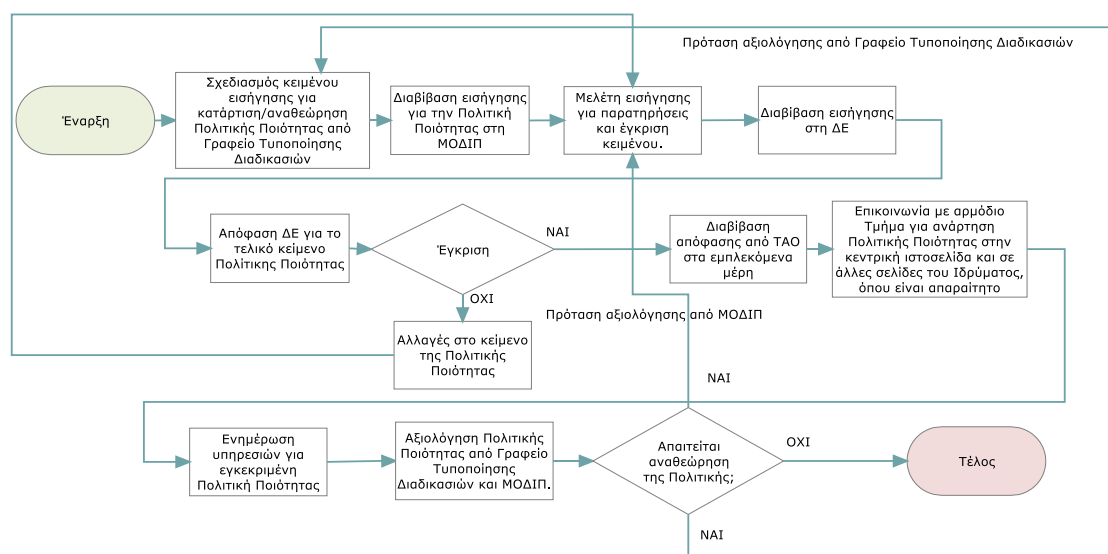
Πρόταση αξιολόγησης από Γραφείο Τυποποίησης Διαδικασιών

Έναρξη

Σχεδιασμός κειμένου εισήγησης για κατάρτιση/αναθεώρηση Πολιτικής Ποιότητας από Γραφείο Τυποποίησης Διαδικασιών

Διαβίβαση εισήγησης για την Πολιτική Ποιότητας στη ΜΟΔΙΠ

Μελέτη εισήγησης για παρατηρήσεις και έγκριση κειμένου.

Διαβίβαση εισήγησης στη ΔΕ

Απόφαση ΔΕ για το τελικό κείμενο Πολίτικης Ποιότητας

Έγκριση

ΝΑΙ

Διαβίβαση απόφασης από ΤΑΟ στα εμπλεκόμενα μέρη

Επικοινωνία με αρμόδιο Τμήμα για ανάρτηση Πολιτικής Ποιότητας στην κεντρική ιστοσελίδα και σε άλλες σελίδες του Ιδρύματος, όπου είναι απαραίτητο

ΟΧΙ

Πρόταση αξιολόγησης από ΜΟΔΙΠ

Αλλαγές στο κείμενο της Πολιτικής Ποιότητας

ΝΑΙ

Ενημέρωση υπηρεσιών για εγκεκριμένη Πολιτική Ποιότητας

Αξιολόγηση Πολιτικής Ποιότητας από Γραφείο Τυποποίησης Διαδικασιών και ΜΟΔΙΠ.

Απαιτείται αναθεώρηση της Πολιτικής;

ΟΧΙ

Τέλος

ΝΑΙ